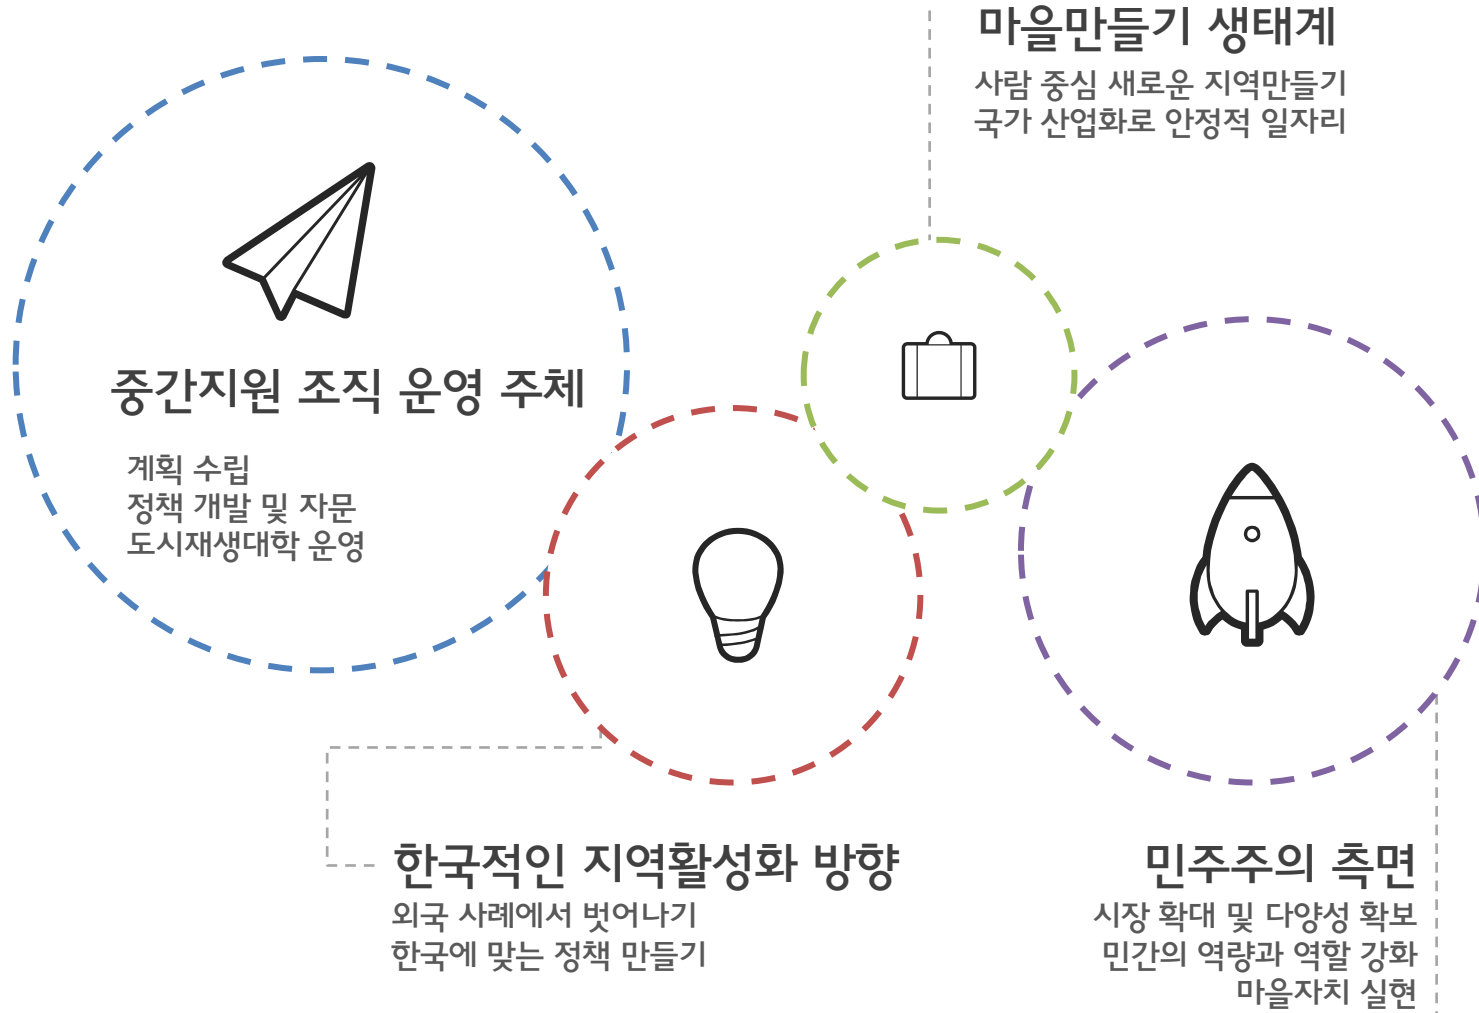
마을만들기 생태계
사람 중심 새로운 지역만들기
국가 산업화로 안정적 일자리

중간지원 조직 운영 주체
계획 수립
정책 개발 및 자문
도시재생대학 운영

한국적인 지역활성화 방향
외국 사례에서 벗어나기
한국에 맞는 정책 만들기

민주주의 측면
시장 확대 및 다양성 확보
민간의 역량과 역할 강화
마을자치 실현